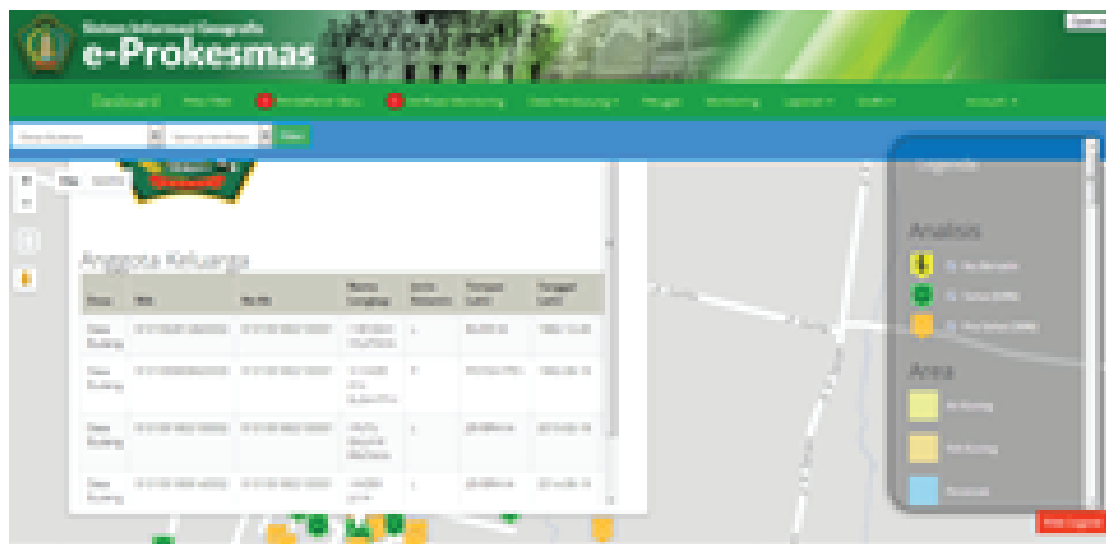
Sistem Informasi Geografis
e-Prokesmas

Dashboard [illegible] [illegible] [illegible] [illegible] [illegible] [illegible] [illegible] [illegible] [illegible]

Filter

Anggota Keluarga

| Desa | NIK | No KK | Nama Lengkap | Jenis Kelamin | Tempat Lahir | Tanggal Lahir |
|---|---|---|---|---|---|---|
| Desa Kudang | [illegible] | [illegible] | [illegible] | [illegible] | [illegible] | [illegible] |
| Desa Kudang | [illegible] | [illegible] | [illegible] | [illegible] | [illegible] | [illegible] |
| Desa Kudang | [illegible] | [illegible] | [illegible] | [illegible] | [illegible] | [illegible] |
| Desa Kudang | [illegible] | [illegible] | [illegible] | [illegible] | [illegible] | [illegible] |

Legenda

Analisis
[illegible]
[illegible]
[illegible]

Area
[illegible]
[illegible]
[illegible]

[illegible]